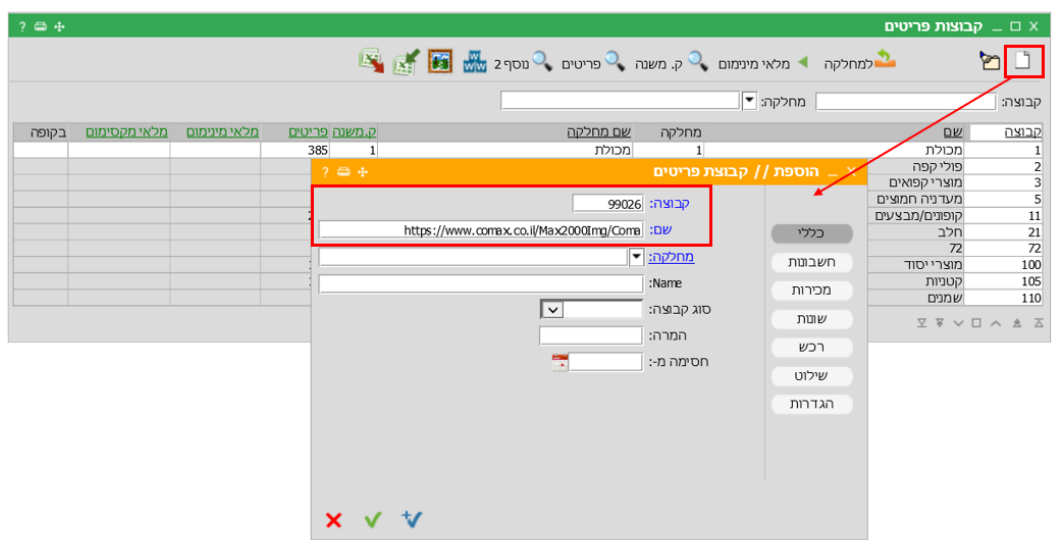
קבוצות פריטים
? 

למחלקה מלאי מינימום ק. משנה פריטים נוסף 2

קבוצה: מחלקה:

| קבוצה | שם | מחלקה | שם מחלקה | ק.משנה | פריטים | מלאי מינימום | מלאי מקסימום | בקופה |
|---|---|---|---|---|---|---|---|---|
| 1 | מכולת | 1 | מכולת | 1 | 385 | | | |
| 2 | פולי קפה | | | | | | | |
| 3 | מוצרי קפואים | | | | | | | |
| 5 | מעדניה חמוצים | | | | | | | |
| 11 | קופונים/מבצעים | | | | 2 | | | |
| 21 | חלב | | | | | | | |
| 72 | 72 | | | | | | | |
| 100 | מוצרי יסוד | | | | | | | |
| 105 | קטניות | | | | | | | |
| 110 | שמנים | | | | | | | |

הוספת // קבוצת פריטים
?

קבוצה: 99026
שם: https://www.comax.co.il/Max2000Img/Coma
מחלקה:
:Name
סוג קבוצה:
המרה:
חסימה מ-:

כללי
חשבונות
מכירות
שונות
רכש
שילוט
הגדרות